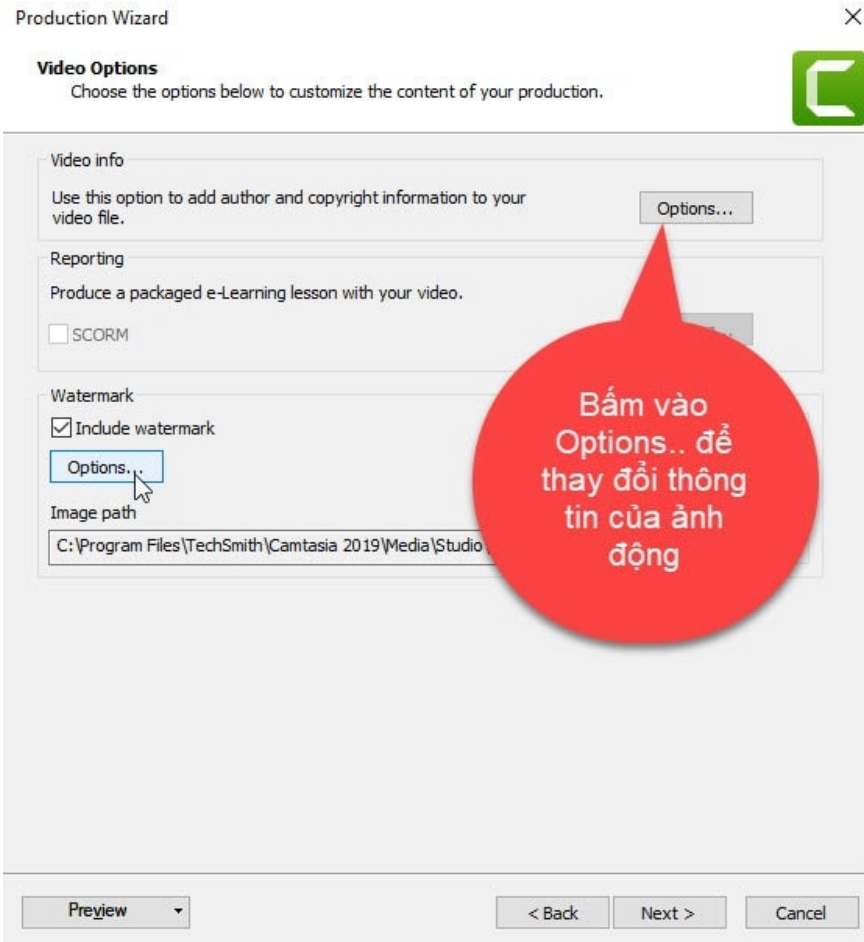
Production Wizard

×

Video Options
Choose the options below to customize the content of your production.

Video info

Use this option to add author and copyright information to your video file.

Options...

Reporting

Produce a packaged e-Learning lesson with your video.

SCORM

Watermark

Include watermark

Options...

Image path

C:\Program Files\TechSmith\Camtasia 2019\Media\Studio

Bấm vào Options.. để thay đổi thông tin của ảnh động

Preview

< Back

Next >

Cancel